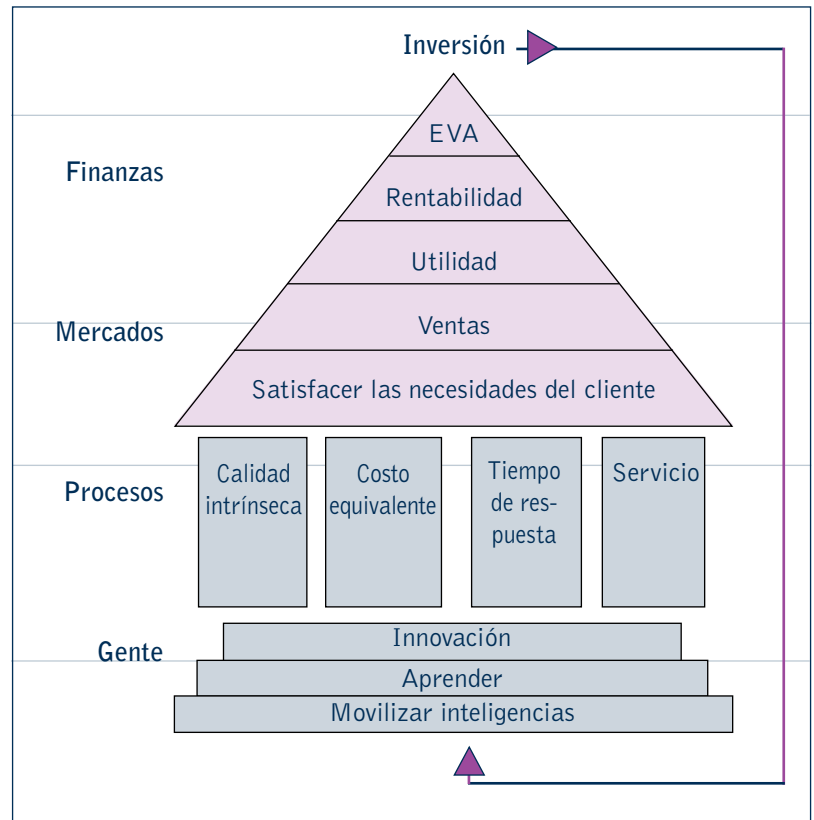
Inversión

Finanzas

EVA

Rentabilidad

Utilidad

Mercados

Ventas

Satisfacer las necesidades del cliente

Procesos

Calidad intrínseca

Costo equivalente

Tiempo de respuesta

Servicio

Gente

Innovación

Aprender

Movilizar inteligencias